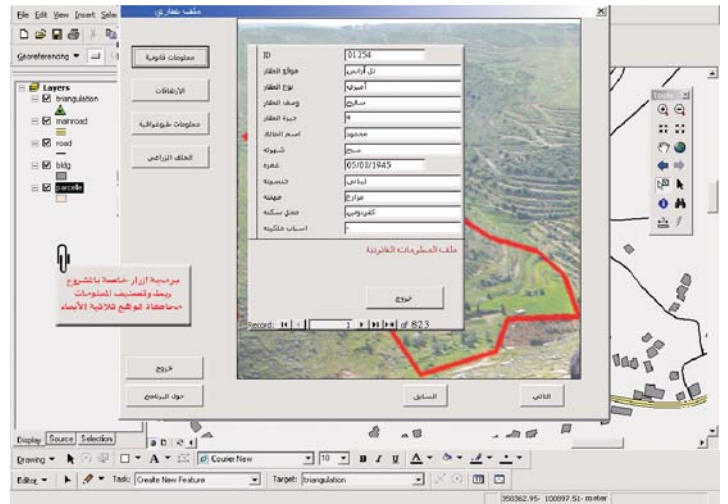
File Edit View Insert Sele

Georeferencing

Layers
triangulation
mainroad
road
bldg
parcelle

ملف عقاري

معلومات قانونية
الارتفاقات
معلومات طوبوغرافية
الغلاف الزراعي

ID 01254
موقع العقار تل ارابس
نوع العقار أميري
وصف العقار صالح
حيزة العقار 4
اسم المالك محمود
شهرته سبع
تاريخ الولادة 05/03/1945
الجنسية لبناني
مهنته مزارع
محل سكنه كفردونين
اسباب ملكيته

ملف المعلومات القانونية

خروج

Record: 1 of 823

خروج
حول البرنامج

السابق
التالي

مرجعية ازرار خاصة بالمشروع
ربط وتصنيف المعلومات
محافظة لمواقع بلاسماء

Tools

Display Source Selection

Drawing Courier New 10 B I U A

Editor Task: Create New Feature Target: triangulation

350362.95 100897.51 meter